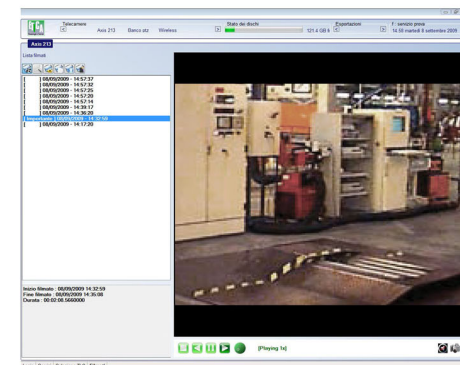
Telecamere
Axis 213
Banco stz
Wireless
Stato dei dischi
121.4 GB li
Impostazioni
F: servizio presa
14.58 martedì 8 settembre 2009

Axis 213

Lista filmati

[ ] 08/09/2009 - 14:57:37
[ ] 08/09/2009 - 14:57:32
[ ] 08/09/2009 - 14:57:25
[ ] 08/09/2009 - 14:57:20
[ ] 08/09/2009 - 14:57:14
[ ] 08/09/2009 - 14:39:17
[ ] 08/09/2009 - 14:36:20
[ ] 08/09/2009 - 14:32:59
[ ] 08/09/2009 - 14:17:20

Inizio filmato : 08/09/2009 14:32:59
Fine filmato : 08/09/2009 14:35:08
Durata : 00:02:08.5660000

[Playing 1x]